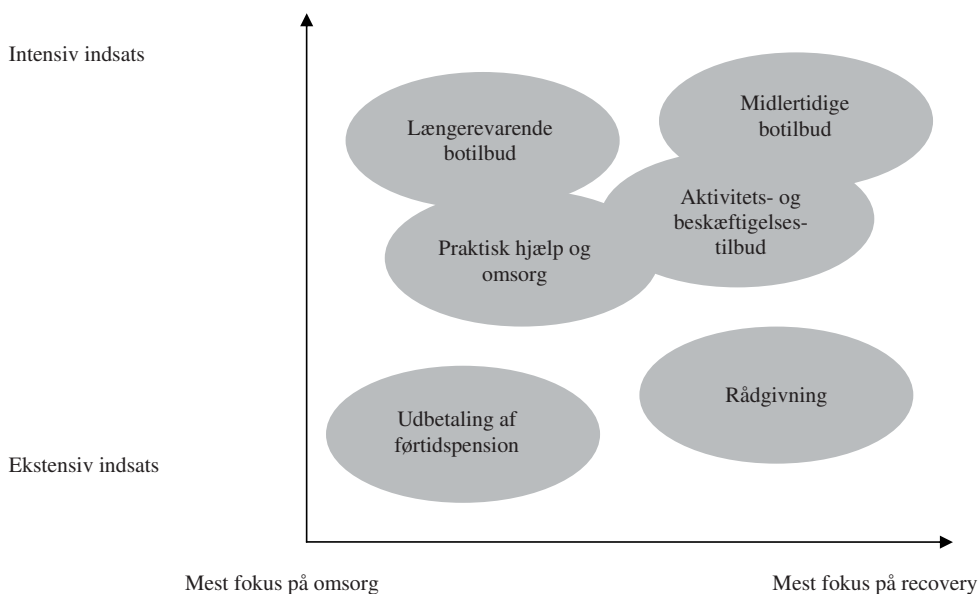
Intensiv indsats

Længerevarende botilbud

Midlertidige botilbud

Aktivitets- og beskæftigelsestilbud

Praktisk hjælp og omsorg

Rådgivning

Udbetaling af førtidspension

Ekstensiv indsats

Mest fokus på omsorg

Mest fokus på recovery